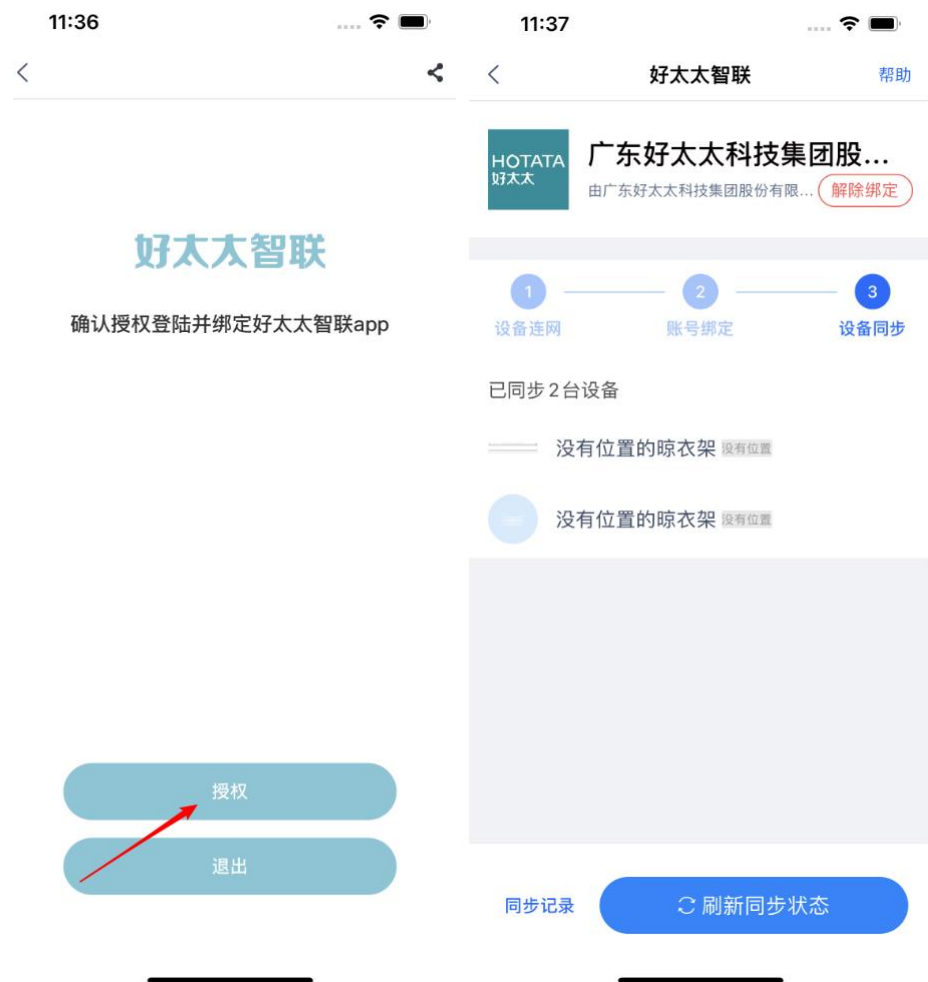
11:36

<

好太太智联

确认授权登陆并绑定好太太智联app

授权

退出

11:37

<

好太太智联

帮助

HOTATA
好太太

广东好太太科技集团股...

由广东好太太科技集团股份有限...

解除绑定

1
设备连网

2
账号绑定

3
设备同步

已同步2台设备

没有位置的晾衣架 没有位置

没有位置的晾衣架 没有位置

同步记录

刷新同步状态